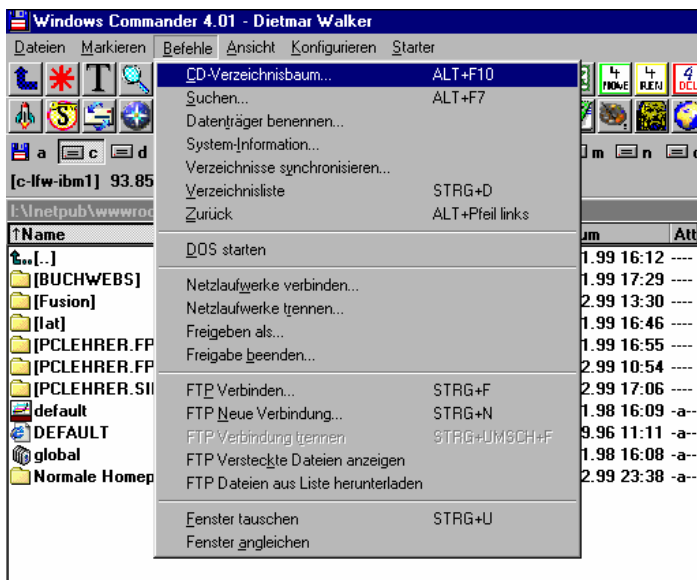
Windows Commander 4.01 - Dietmar Walker

Dateien Markieren Befehle Ansicht Konfigurieren Starter

4 MOVE 4 REN 4 DEL

a c d m n e

[c-lfw-ibm1] 93.85

I:\Inetpub\wwwroo

↑Name

[..]
[BUCHWEBS]
[Fusion]
[lat]
[PCLEHRER.FP
[PCLEHRER.FP
[PCLEHRER.SI
default
DEFAULT
global
Normale Homep

um Att
1.99 16:12 ----
1.99 17:29 ----
2.99 13:30 ----
1.99 16:46 ----
1.99 16:55 ----
2.99 10:54 ----
2.99 17:06 ----
1.98 16:09 -a--
9.96 11:11 -a--
1.98 16:08 -a--
2.99 23:38 -a--

| | |
|---|---|
| CD-Verzeichnisbaum... | ALT+F10 |
| Suchen... | ALT+F7 |
| Datenträger benennen... | |
| System-Information... | |
| Verzeichnisse synchronisieren... | |
| Verzeichnisliste | STRG+D |
| Zurück | ALT+Pfeil links |
| DOS starten | |
| Netzlaufwerke verbinden... | |
| Netzlaufwerke trennen... | |
| Freigeben als... | |
| Freigabe beenden... | |
| FTP Verbinden... | STRG+F |
| FTP Neue Verbindung... | STRG+N |
| FTP Verbindung trennen | STRG+UMSCH+F |
| FTP Versteckte Dateien anzeigen | |
| FTP Dateien aus Liste herunterladen | |
| Fenster tauschen | STRG+U |
| Fenster angleichen | |